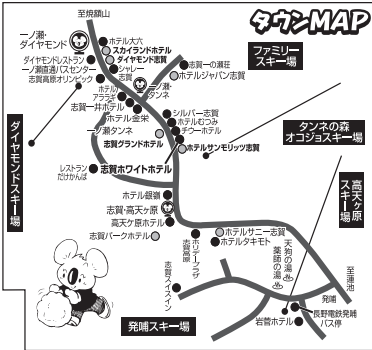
タウンMAP

至横手山

一ノ瀬・ダイヤモンド

ホテル大六

スカイランドホテル

ダイヤモンド志賀

ダイヤモンドバスセンター

一ノ瀬温泉バスセンター

志賀高原オリンピック

ジャパン志賀

ホテル一ノ瀬

一ノ瀬・タンネ

ホテルジャパン志賀

ファミリースキー場

ホテルアララギ

志賀一井ホテル

シルバー志賀

ホテル金栄

ホテルむつみ

一ノ瀬タンネ

チロ一ホテル

志賀グランドホテル

ホテルサンモリッツ志賀

タンネの森オコジョスキー場

ダイヤモンドスキー場

レストランだけかんば

志賀ホワイトホテル

高天ヶ原スキー場

ホテル銀嶺

志賀・高天ヶ原

高天ヶ原ホテル

志賀パークホテル

ホテルサニー志賀

ホテルタキモト

ホテルプラザ志賀

志賀高原

志賀ハイツイン

天狗の湯

薬師の湯

発哺スキー場

発哺

岩菅ホテル

長野電鉄発哺バス停

至蓮池